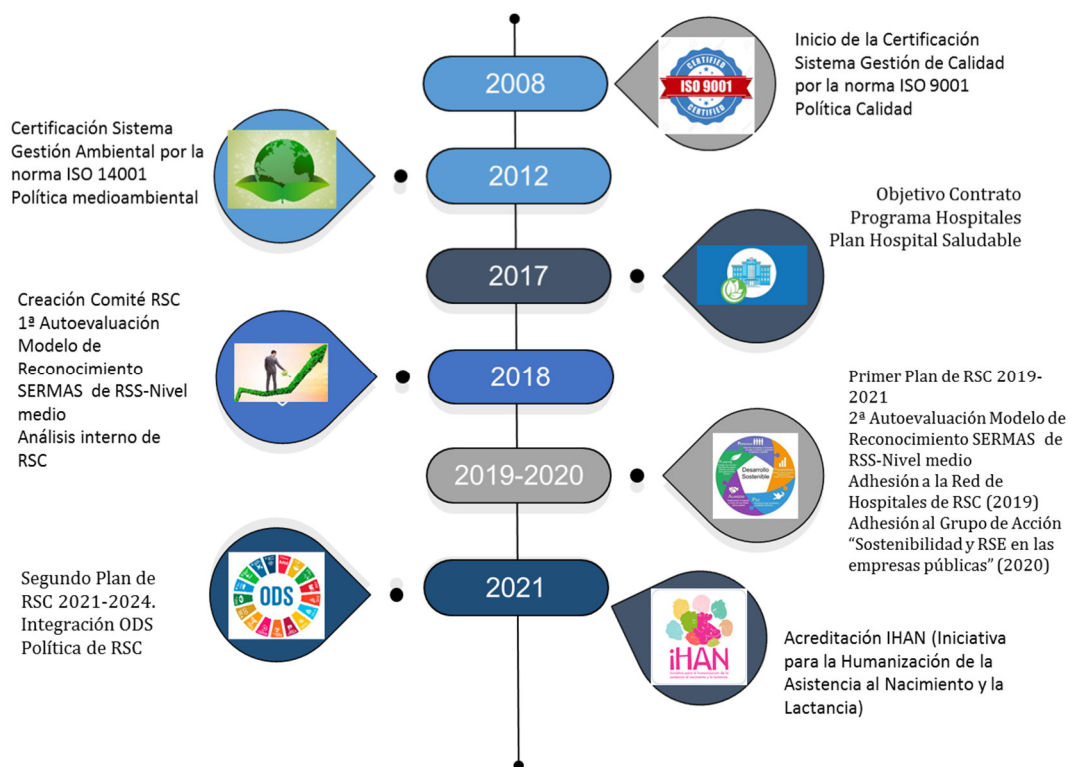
2008

CERTIFIED
ISO 9001
CERTIFIED

Inicio de la Certificación Sistema Gestión de Calidad por la norma ISO 9001
Política Calidad

Certificación Sistema Gestión Ambiental por la norma ISO 14001
Política medioambiental

2012

Objetivo Contrato Programa Hospitales
Plan Hospital Saludable

2017

Creación Comité RSC
1ª Autoevaluación Modelo de Reconocimiento SERMAS de RSS-Nivel medio
Análisis interno de RSC

2018

Primer Plan de RSC 2019-2021
2ª Autoevaluación Modelo de Reconocimiento SERMAS de RSS-Nivel medio
Adhesión a la Red de Hospitales de RSC (2019)
Adhesión al Grupo de Acción "Sostenibilidad y RSE en las empresas públicas" (2020)

2019-2020

Desarrollo Sostenible

Segundo Plan de RSC 2021-2024.
Integración ODS
Política de RSC

ODS

2021

iHAN

Acreditación IHAN (Iniciativa para la Humanización de la Asistencia al Nacimiento y la Lactancia)